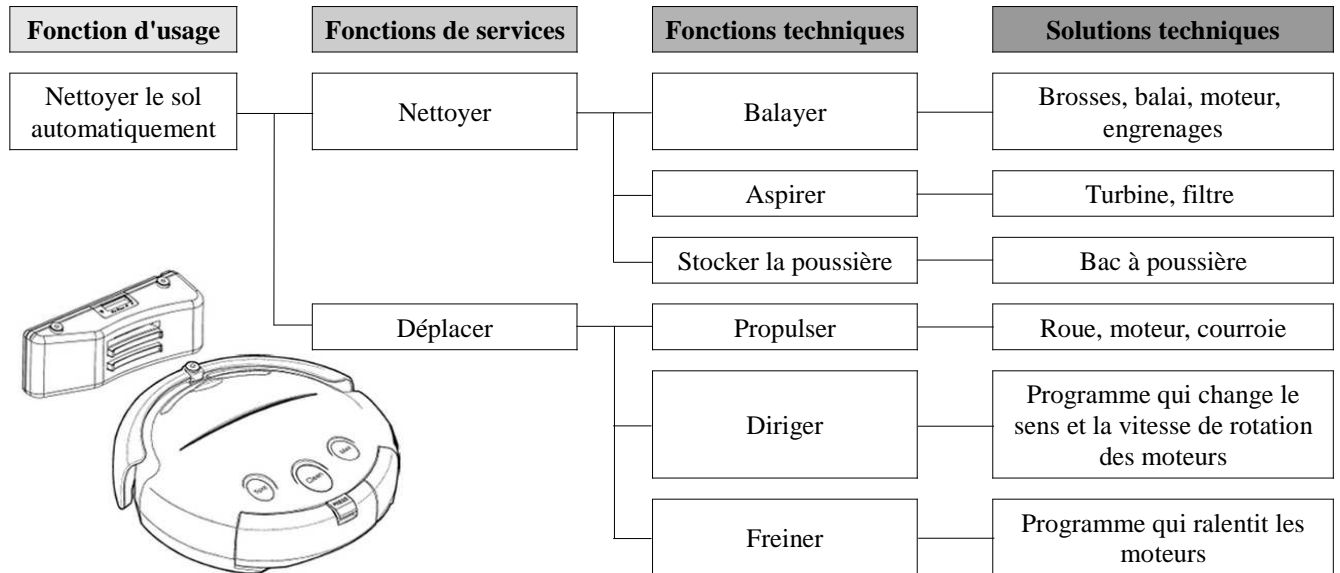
Fonction d'usage

Fonctions de services

Fonctions techniques

Solutions techniques

Nettoyer le sol automatiquement

Nettoyer

Balayer

Brosses, balai, moteur, engrenages

Aspirer

Turbine, filtre

Stocker la poussière

Bac à poussière

Déplacer

Propulser

Roue, moteur, courroie

Diriger

Programme qui change le sens et la vitesse de rotation des moteurs

Freiner

Programme qui ralentit les moteurs